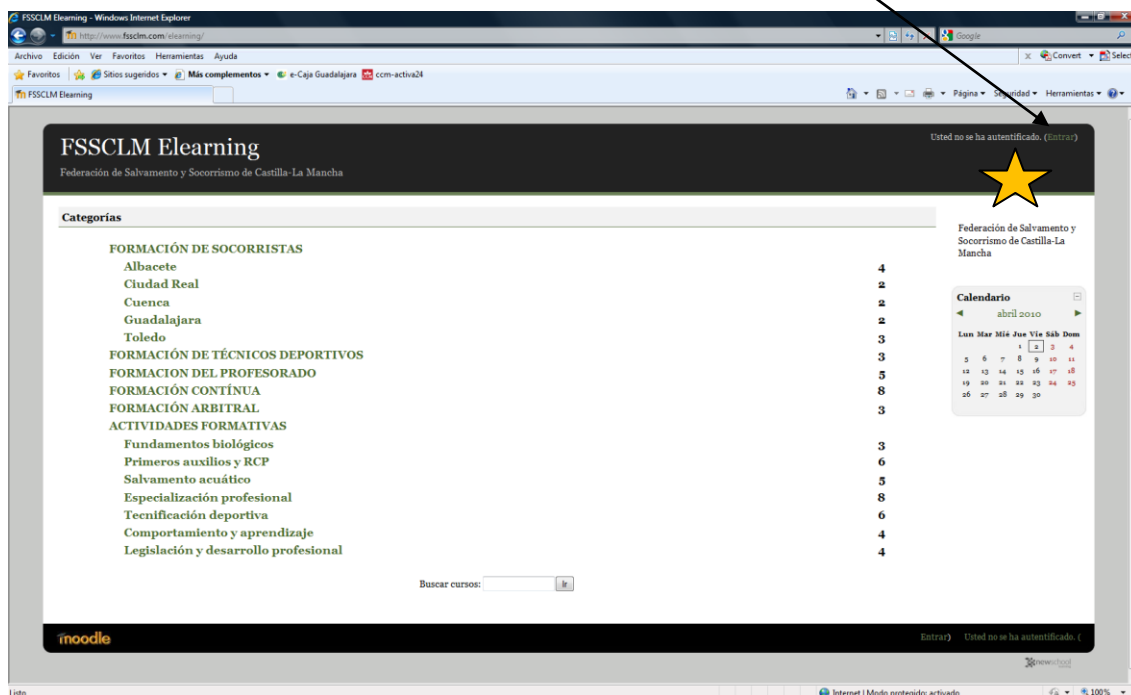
FSSCLM Elearning - Windows Internet Explorer

http://www.fssclm.com/elearning/

Google

Archivo Edición Ver Favoritos Herramientas Ayuda

Convert Select

Favoritos Sitios sugeridos Más complementos e-Caja Guadalajara ccm-activa24

FSSCLM Elearning

Página Seguridad Herramientas

FSSCLM Elearning

Federación de Salvamento y Socorrismo de Castilla-La Mancha

Usted no se ha autentificado. (Entrar)

Categorías

| | |
|---|---|
| FORMACIÓN DE SOCORRISTAS | |
| Albacete | 4 |
| Ciudad Real | 2 |
| Cuenca | 2 |
| Guadalajara | 2 |
| Toledo | 3 |
| FORMACIÓN DE TÉCNICOS DEPORTIVOS | 3 |
| FORMACION DEL PROFESORADO | 5 |
| FORMACIÓN CONTÍNUA | 8 |
| FORMACIÓN ARBITRAL | 3 |
| ACTIVIDADES FORMATIVAS | |
| Fundamentos biológicos | 3 |
| Primeros auxilios y RCP | 6 |
| Salvamento acuático | 5 |
| Especialización profesional | 8 |
| Tecnificación deportiva | 6 |
| Comportamiento y aprendizaje | 4 |
| Legislación y desarrollo profesional | 4 |

Buscar cursos: Ir

Federación de Salvamento y Socorrismo de Castilla-La Mancha

Calendario

abril 2010

| Lun | Mar | Mié | Jue | Vie | Sáb | Dom |
|---|---|---|---|---|---|---|
| | | | 1 | 2 | 3 | 4 |
| 5 | 6 | 7 | 8 | 9 | 10 | 11 |
| 12 | 13 | 14 | 15 | 16 | 17 | 18 |
| 19 | 20 | 21 | 22 | 23 | 24 | 25 |
| 26 | 27 | 28 | 29 | 30 | | |

moodle

Entrar) Usted no se ha autentificado. (

newschool

Listo

Internet | Modo protegido: activado

100%